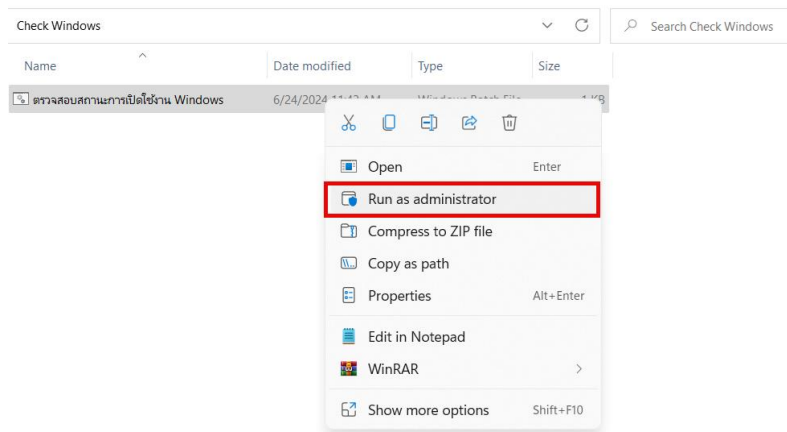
Check Windows

Search Check Windows

| Name | Date modified | Type | Size |
|---|---|---|---|
| ตรวจสอบสถานะการเปิดใช้งาน Windows | 6/24/2024 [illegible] | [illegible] | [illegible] |

Open Enter

Run as administrator

Compress to ZIP file

Copy as path

Properties Alt+Enter

Edit in Notepad

WinRAR

Show more options Shift+F10